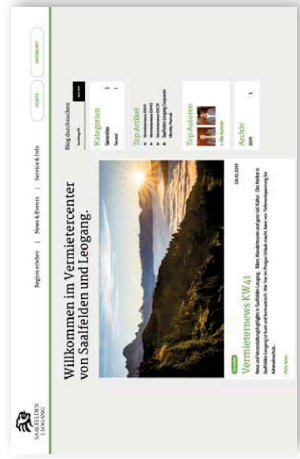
SAALFELDEN LEOGANG

Region erleben | News & Events | Service & Info

Willkommen im Vermietercenter von Saalfelden und Leogang.

Vermieternews KW41

Blog durchsuchen

Kategorien

Top Artikel

Top Autoren

Archiv

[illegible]